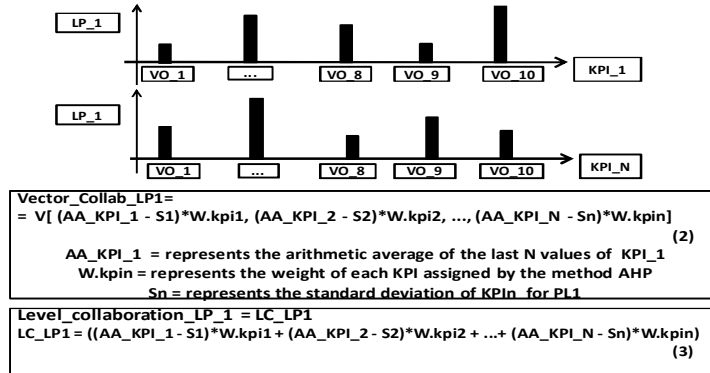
LP_1

VO_1 ... VO_8 VO_9 VO_10 KPI_1

LP_1

VO_1 ... VO_8 VO_9 VO_10 KPI_N

Vector_Collab_LP1=
= V[ (AA_KPI_1 - S1)*W.kpi1, (AA_KPI_2 - S2)*W.kpi2, ..., (AA_KPI_N - Sn)*W.kpin]
(2)

AA_KPI_1 = represents the arithmetic average of the last N values of KPI_1
W.kpin = represents the weight of each KPI assigned by the method AHP
Sn = represents the standard deviation of KPIn for PL1

Level_collaboration_LP_1 = LC_LP1
LC_LP1 = ((AA_KPI_1 - S1)*W.kpi1 + (AA_KPI_2 - S2)*W.kpi2 + ...+ (AA_KPI_N - Sn)*W.kpin)
(3)